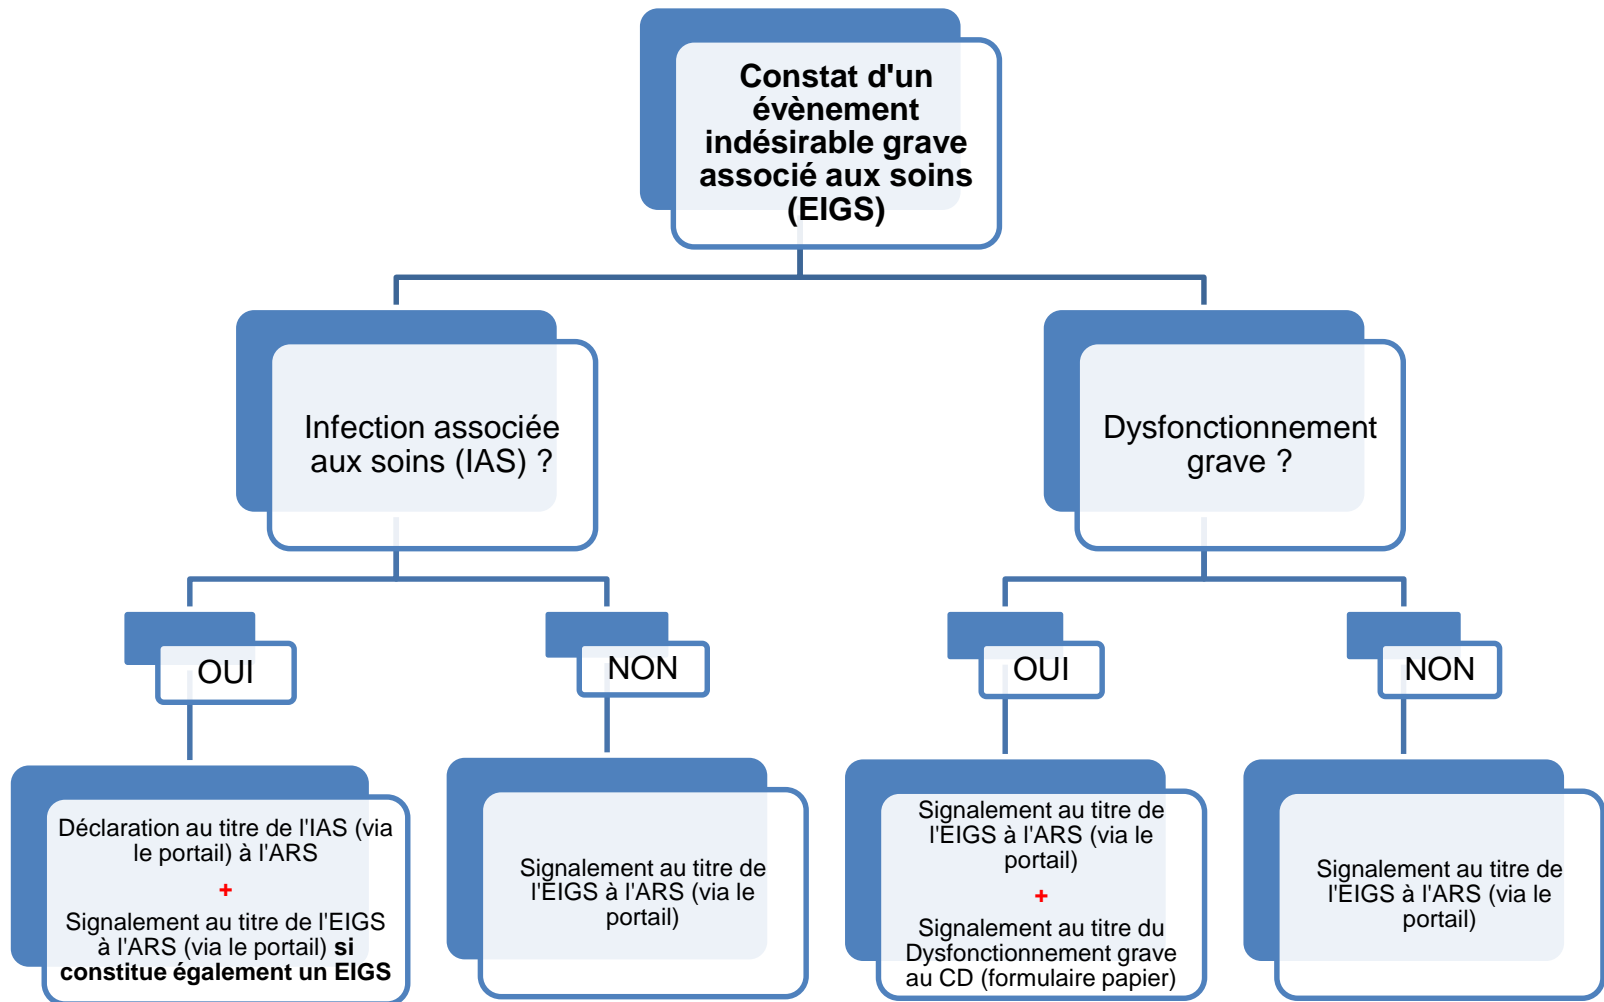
Constat d'un évènement indésirable grave associé aux soins (EIGS)

Infection associée aux soins (IAS) ?

Dysfonctionnement grave ?

OUI

NON

OUI

NON

Déclaration au titre de l'IAS (via le portail) à l'ARS

+

Signalement au titre de l'EIGS à l'ARS (via le portail) **si constitue également un EIGS**

Signalement au titre de l'EIGS à l'ARS (via le portail)

Signalement au titre de l'EIGS à l'ARS (via le portail)

+

Signalement au titre du Dysfonctionnement grave au CD (formulaire papier)

Signalement au titre de l'EIGS à l'ARS (via le portail)